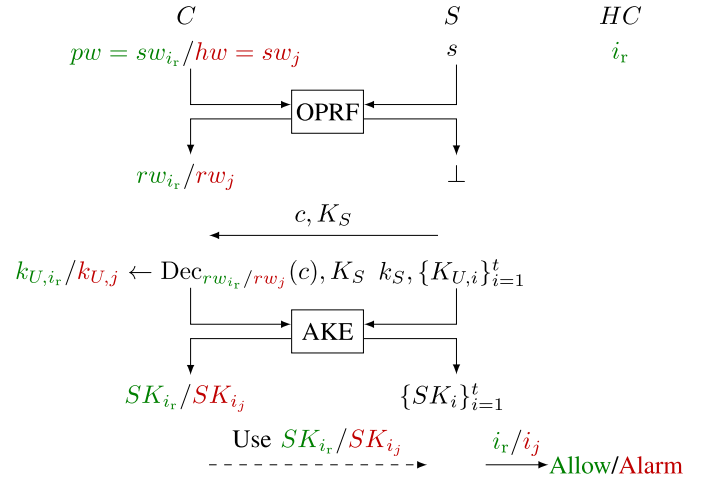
$C$ $S$ $HC$

$pw = sw_{i_r}/hw = sw_j$ $s$ $i_r$

OPRF

$rw_{i_r}/rw_j$ $\perp$

$c, K_S$

$k_{U,i_r}/k_{U,j} \leftarrow \mathrm{Dec}_{rw_{i_r}/rw_j}(c), K_S$ $k_S, \{K_{U,i}\}_{i=1}^{t}$

AKE

$SK_{i_r}/SK_{i_j}$ $\{SK_i\}_{i=1}^{t}$

Use $SK_{i_r}/SK_{i_j}$ $i_r/i_j$ Allow/Alarm